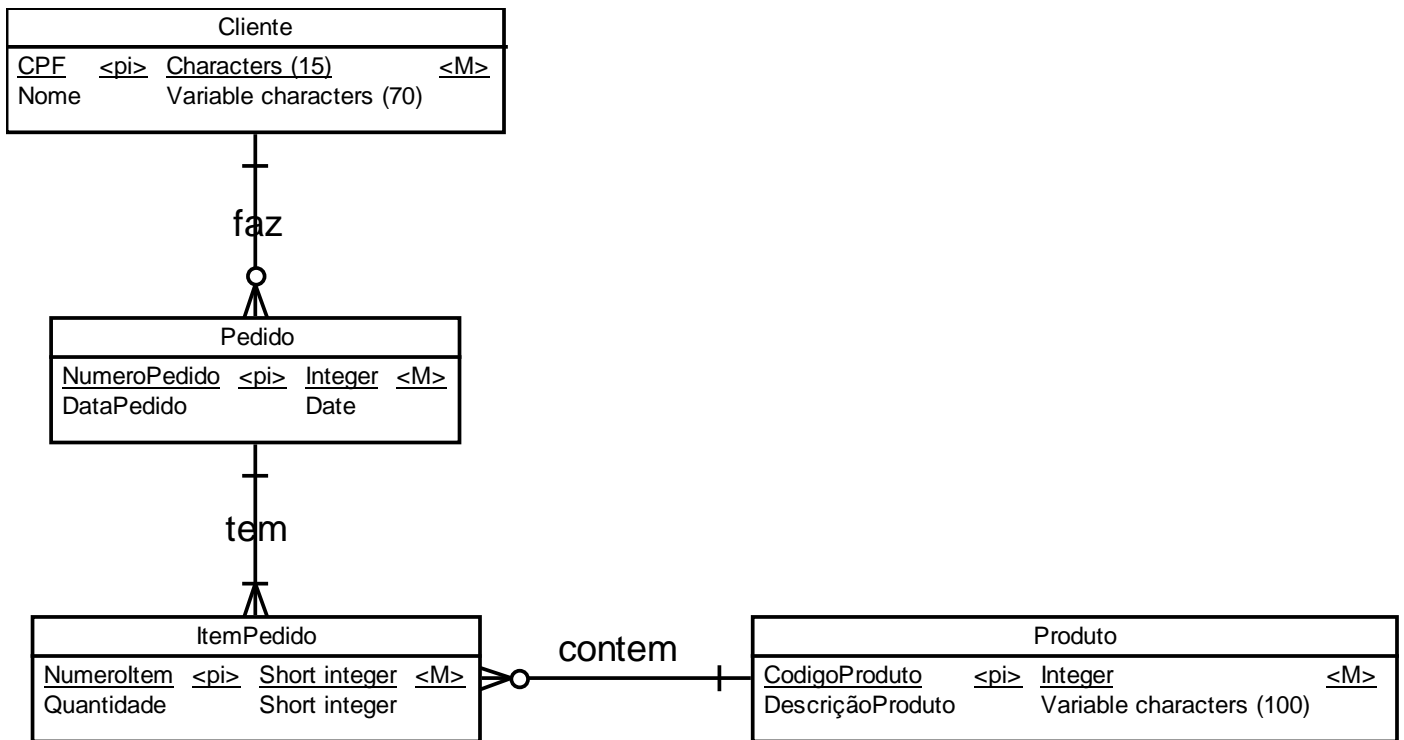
Cliente

| | | | |
|---|---|---|---|
| CPF | <pi> | Characters (15) | <M> |
| Nome | | Variable characters (70) | |

faz

Pedido

| | | | |
|---|---|---|---|
| NumeroPedido | <pi> | Integer | <M> |
| DataPedido | | Date | |

tem

ItemPedido

| | | | |
|---|---|---|---|
| NumeroItem | <pi> | Short integer | <M> |
| Quantidade | | Short integer | |

contem

Produto

| | | | |
|---|---|---|---|
| CodigoProduto | <pi> | Integer | <M> |
| DescriçãoProduto | | Variable characters (100) | |